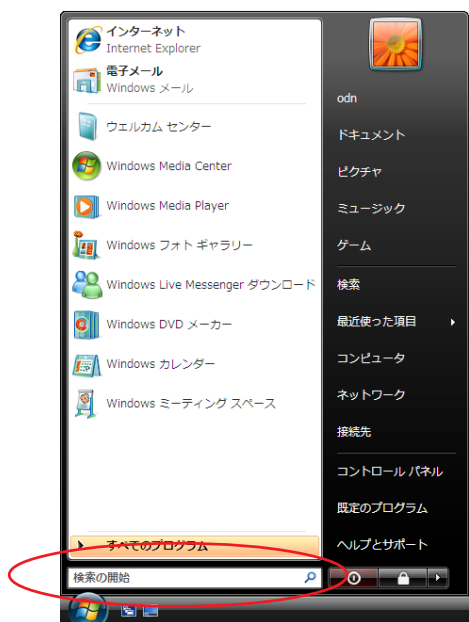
インターネット
Internet Explorer
電子メール
Windows メール
ウェルカム センター
Windows Media Center
Windows Media Player
Windows フォト ギャラリー
Windows Live Messenger ダウンロード
Windows DVD メーカー
Windows カレンダー
Windows ミーティング スペース
すべてのプログラム
検索の開始

odn
ドキュメント
ピクチャ
ミュージック
ゲーム
検索
最近使った項目
コンピュータ
ネットワーク
接続先
コントロール パネル
既定のプログラム
ヘルプとサポート